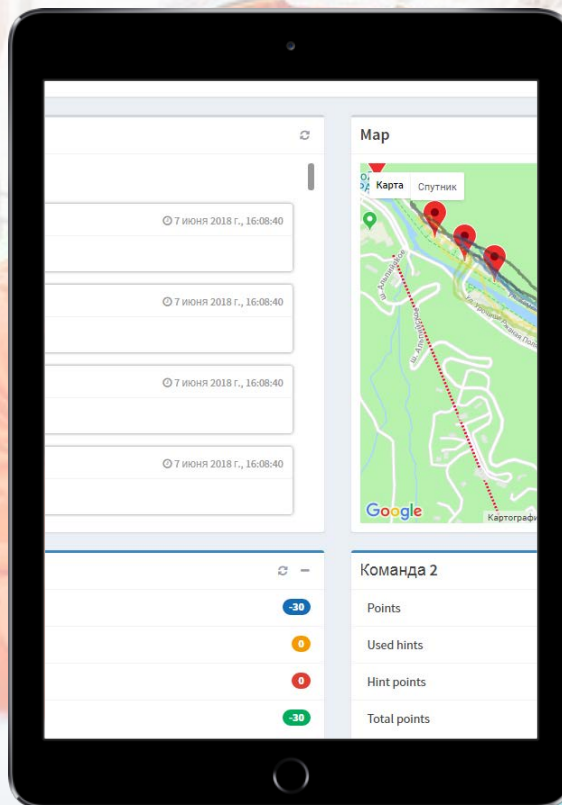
7 июня 2018 г., 16:08:40

7 июня 2018 г., 16:08:40

7 июня 2018 г., 16:08:40

7 июня 2018 г., 16:08:40

Map

Карта Спутник

Google

Картографи

-30

0

0

-30

Команда 2

Points

Used hints

Hint points

Total points